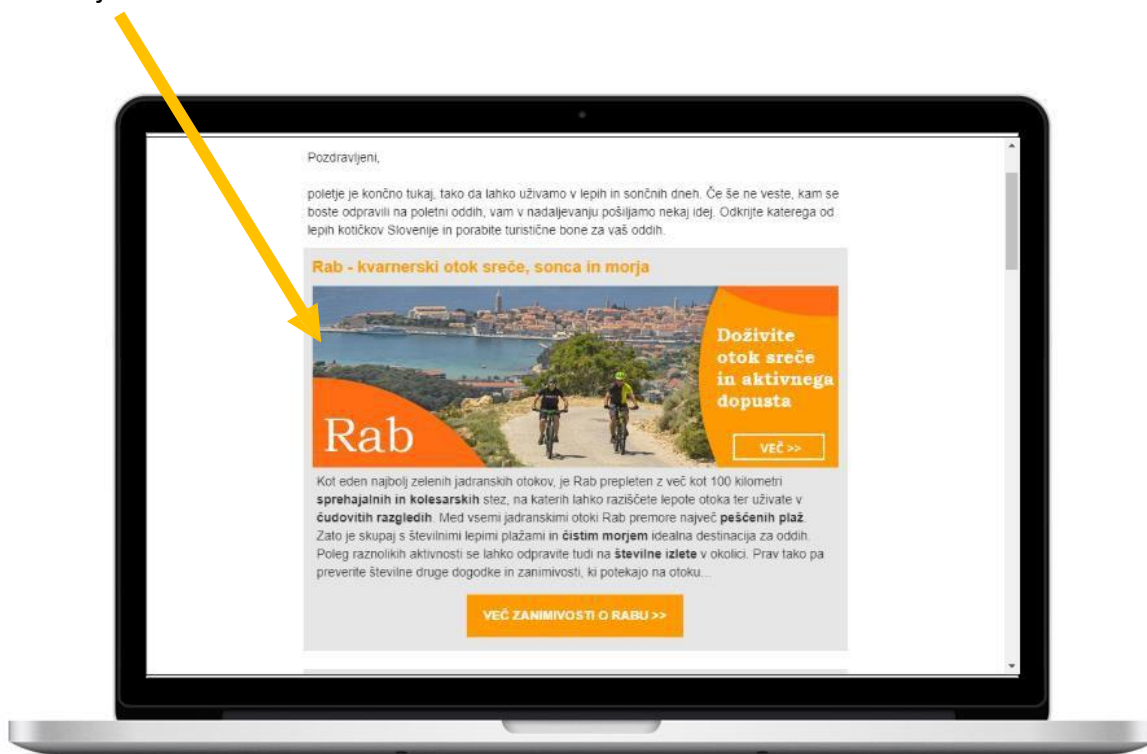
Pozdravljeni,

poletje je končno tukaj, tako da lahko uživamo v lepih in sončnih dneh. Če še ne veste, kam se boste odpravili na poletni oddih, vam v nadaljevanju pošiljamo nekaj idej. Odkrijte katerega od lepih kotičkov Slovenije in porabite turistične bone za vaš oddih.

Rab - kvarnerski otok sreče, sonca in morja

Rab

Doživite otok sreče in aktivnega dopusta

VEČ >>

Kot eden najbolj zelenih jadranskih otokov, je Rab prepleten z več kot 100 kilometri sprehajalnih in kolesarskih stez, na katerih lahko raziščete lepote otoka ter uživate v čudovitih razgledih. Med vsemi jadranskimi otoki Rab premore največ peščenih plaž. Zato je skupaj s številnimi lepimi plažami in čistim morjem idealna destinacija za oddih. Poleg raznolikih aktivnosti se lahko odpravite tudi na številne izlete v okolici. Prav tako pa preverite številne druge dogodke in zanimivosti, ki potekajo na otoku...

VEČ ZANIMIVOSTI O RABU >>